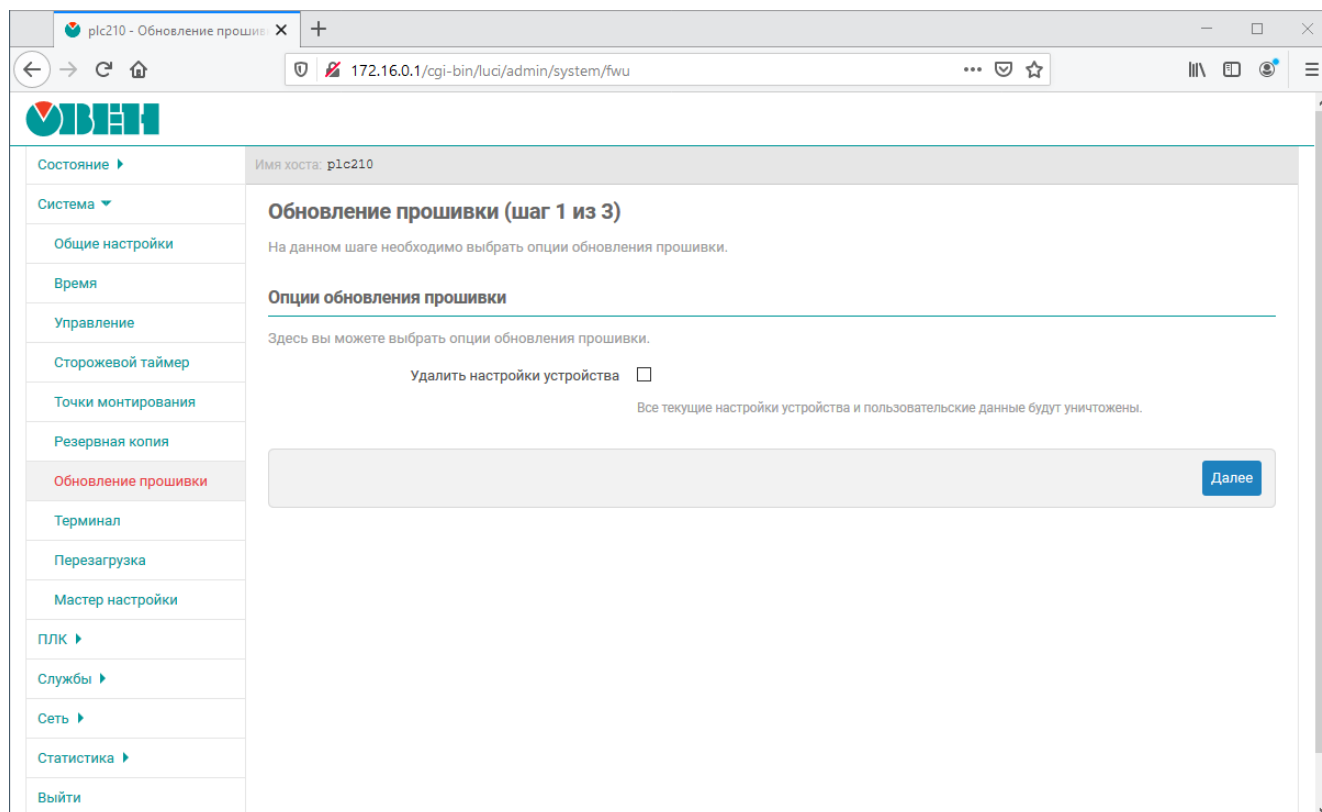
plc210 - Обновление прошив

172.16.0.1/cgi-bin/luci/admin/system/fwu

ОВЕН

Состояние

Система

Общие настройки

Время

Управление

Сторожевой таймер

Точки монтирования

Резервная копия

Обновление прошивки

Терминал

Перезагрузка

Мастер настройки

ПЛК

Службы

Сеть

Статистика

Выйти

Имя хоста: plc210

Обновление прошивки (шаг 1 из 3)

На данном шаге необходимо выбрать опции обновления прошивки.

Опции обновления прошивки

Здесь вы можете выбрать опции обновления прошивки.

Удалить настройки устройства

Все текущие настройки устройства и пользовательские данные будут уничтожены.

Далее